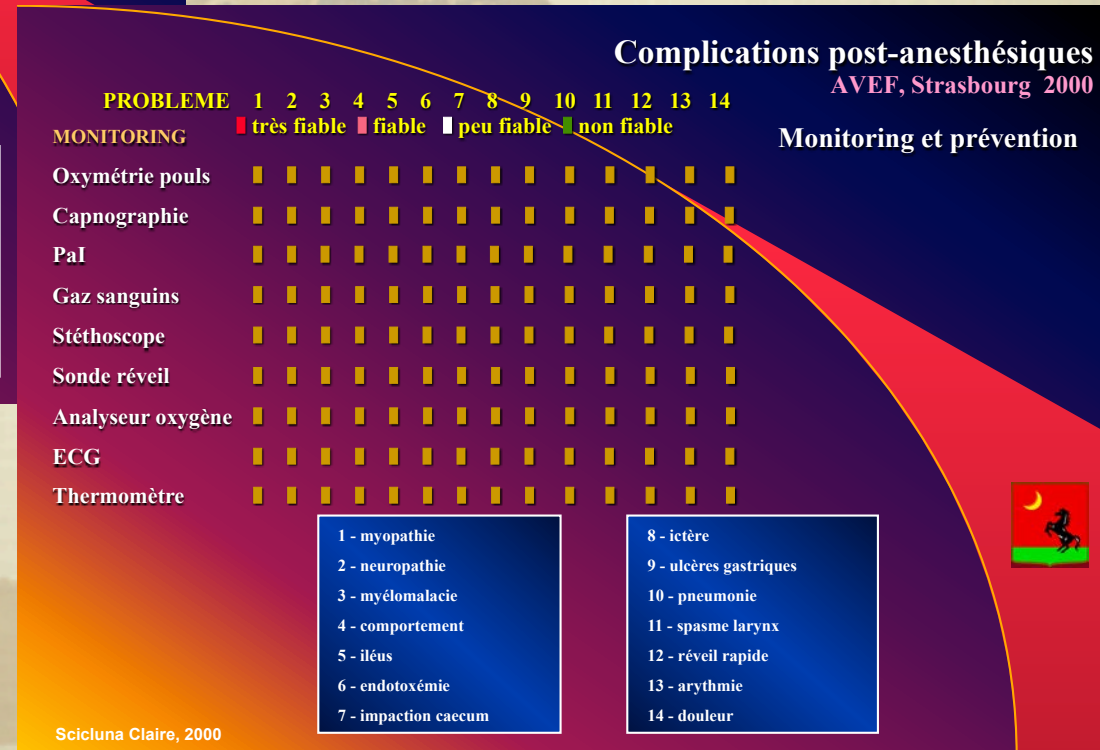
Complications post-anesthésiques
AVEF, Strasbourg 2000

Monitoring et prévention

| PROBLEME | 1 | 2 | 3 | 4 | 5 | 6 | 7 | 8 | 9 | 10 | 11 | 12 | 13 | 14 |
|---|---|---|---|---|---|---|---|---|---|---|---|---|---|---|
| MONITORING | | | | | | | | | | | | | | |
| Oxymétrie pouls | | | | | | | | | | | | | | |
| Capnographie | | | | | | | | | | | | | | |
| PaI | | | | | | | | | | | | | | |
| Gaz sanguins | | | | | | | | | | | | | | |
| Stéthoscope | | | | | | | | | | | | | | |
| Sonde réveil | | | | | | | | | | | | | | |
| Analyseur oxygène | | | | | | | | | | | | | | |
| ECG | | | | | | | | | | | | | | |
| Thermomètre | | | | | | | | | | | | | | |

très fiable fiable peu fiable non fiable

1 - myopathie
2 - neuropathie
3 - myélomalacie
4 - comportement
5 - iléus
6 - endotoxémie
7 - impaction caecum

8 - ictère
9 - ulcères gastriques
10 - pneumonie
11 - spasme larynx
12 - réveil rapide
13 - arythmie
14 - douleur

Scicluna Claire, 2000